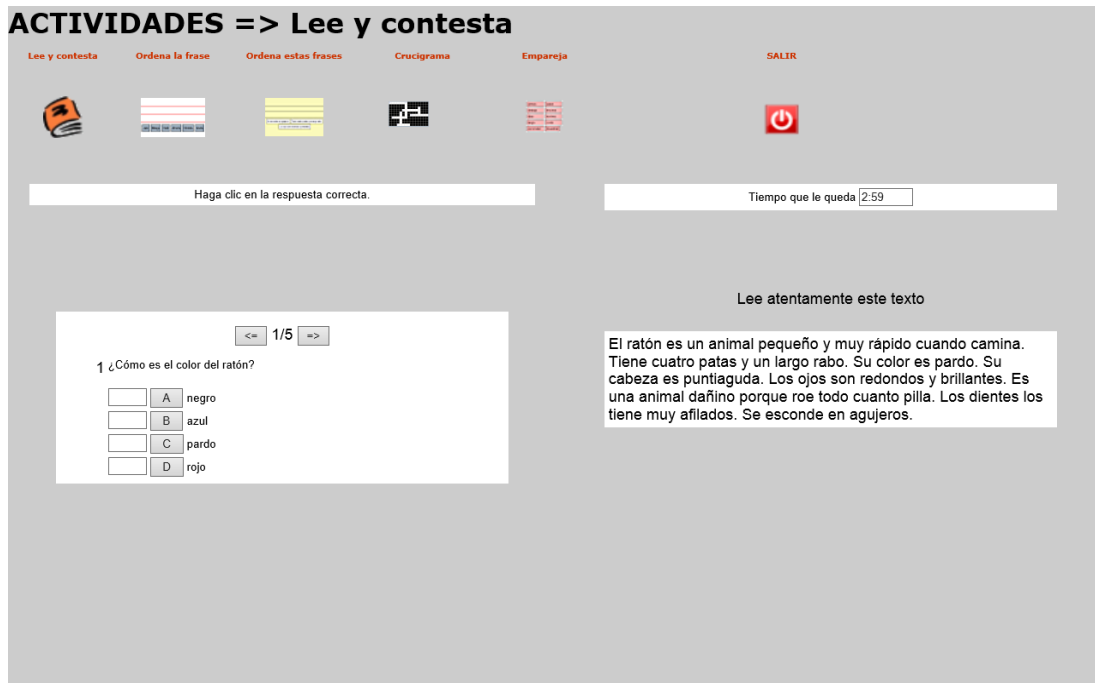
ACTIVIDADES => Lee y contesta

Lee y contesta
Ordena la frase
Ordena estas frases
Crucigrama
Empareja
SALIR

Haga clic en la respuesta correcta.

Tiempo que le queda 2:59

Lee atentamente este texto

<= 1/5 =>

1 ¿Cómo es el color del ratón?

A negro
B azul
C pardo
D rojo

El ratón es un animal pequeño y muy rápido cuando camina. Tiene cuatro patas y un largo rabo. Su color es pardo. Su cabeza es puntiaguda. Los ojos son redondos y brillantes. Es una animal dañino porque roe todo cuanto pilla. Los dientes los tiene muy afilados. Se esconde en agujeros.